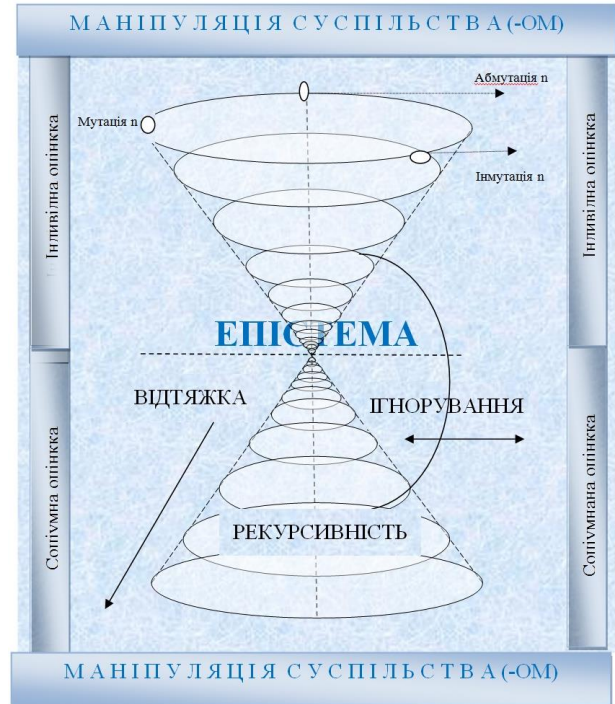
МАНІПУЛЯЦІЯ СУСПІЛЬСТВА (-ОМ)

Абмутація n

Мутація n

Інмутація n

Індивідна оцінка

Індивідна оцінка

ЕПІСТЕМА

ВІДТЯЖКА

ІГНОРУВАННЯ

Соціумна оцінка

Соціумнана оцінка

РЕКУРСИВНІСТЬ

МАНІПУЛЯЦІЯ СУСПІЛЬСТВА (-ОМ)